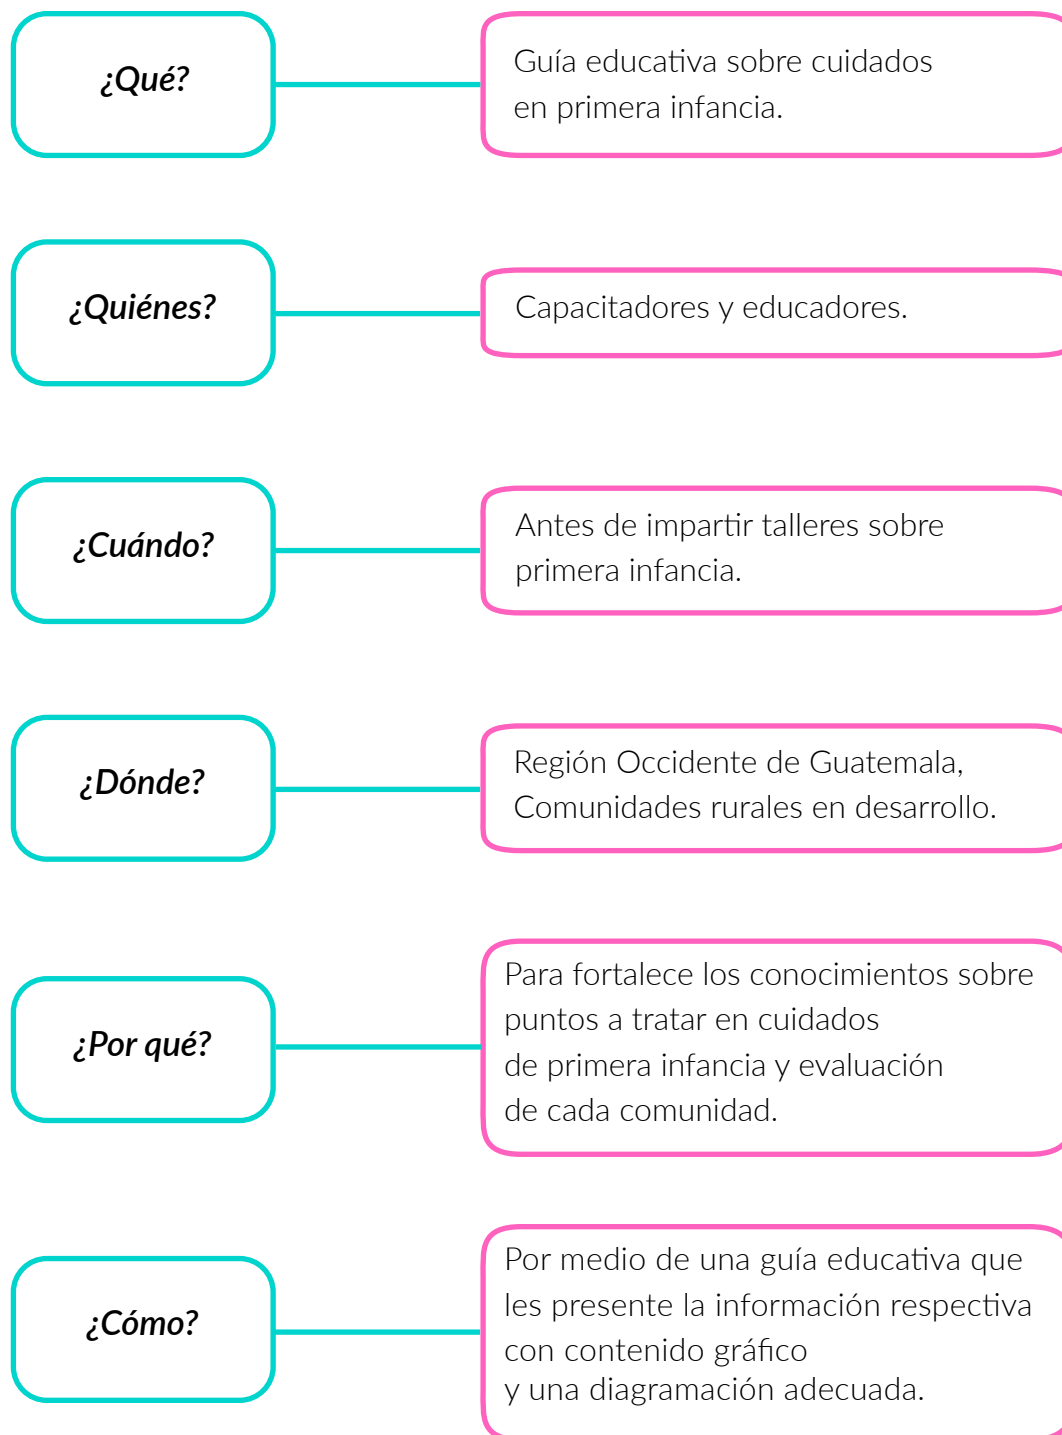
¿Qué?

Guía educativa sobre cuidados en primera infancia.

¿Quiénes?

Capacitadores y educadores.

¿Cuándo?

Antes de impartir talleres sobre primera infancia.

¿Dónde?

Región Occidente de Guatemala, Comunidades rurales en desarrollo.

¿Por qué?

Para fortalece los conocimientos sobre puntos a tratar en cuidados de primera infancia y evaluación de cada comunidad.

¿Cómo?

Por medio de una guía educativa que les presente la información respectiva con contenido gráfico y una diagramación adecuada.